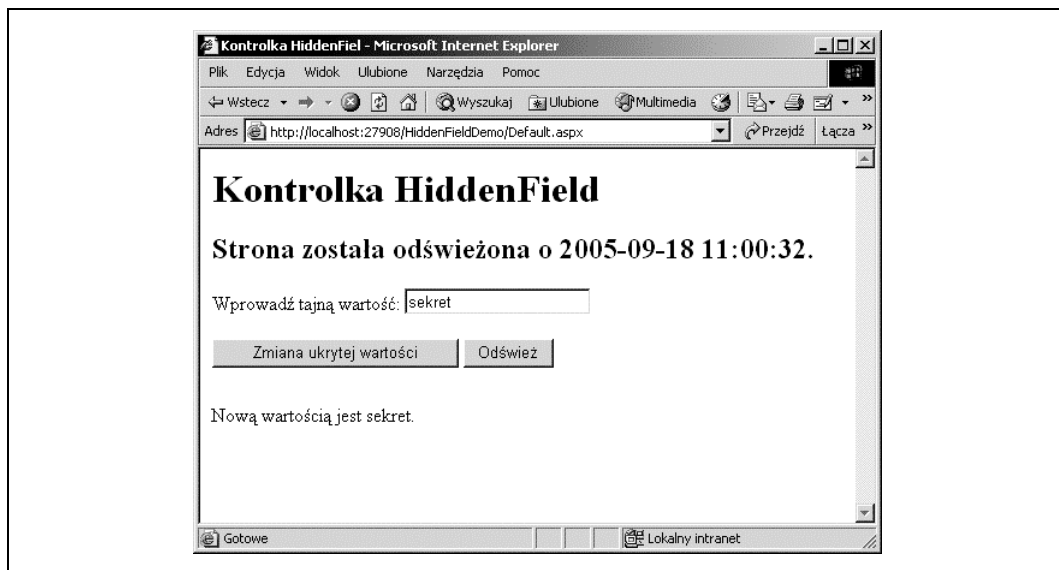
Kontrolka HiddenFiel - Microsoft Internet Explorer

Plik Edycja Widok Ulubione Narzędzia Pomoc

Wstecz Wyszukaj Ulubione Multimedia

Adres http://localhost:27908/HiddenFieldDemo/Default.aspx Przejdź Łącza

Kontrolka HiddenField

Strona zostala odświeżona o 2005-09-18 11:00:32.

Wprowadź tajną wartość: sekret

Zmiana ukrytej wartości Odśwież

Nową wartością jest sekret.

Gotowe Lokalny intranet